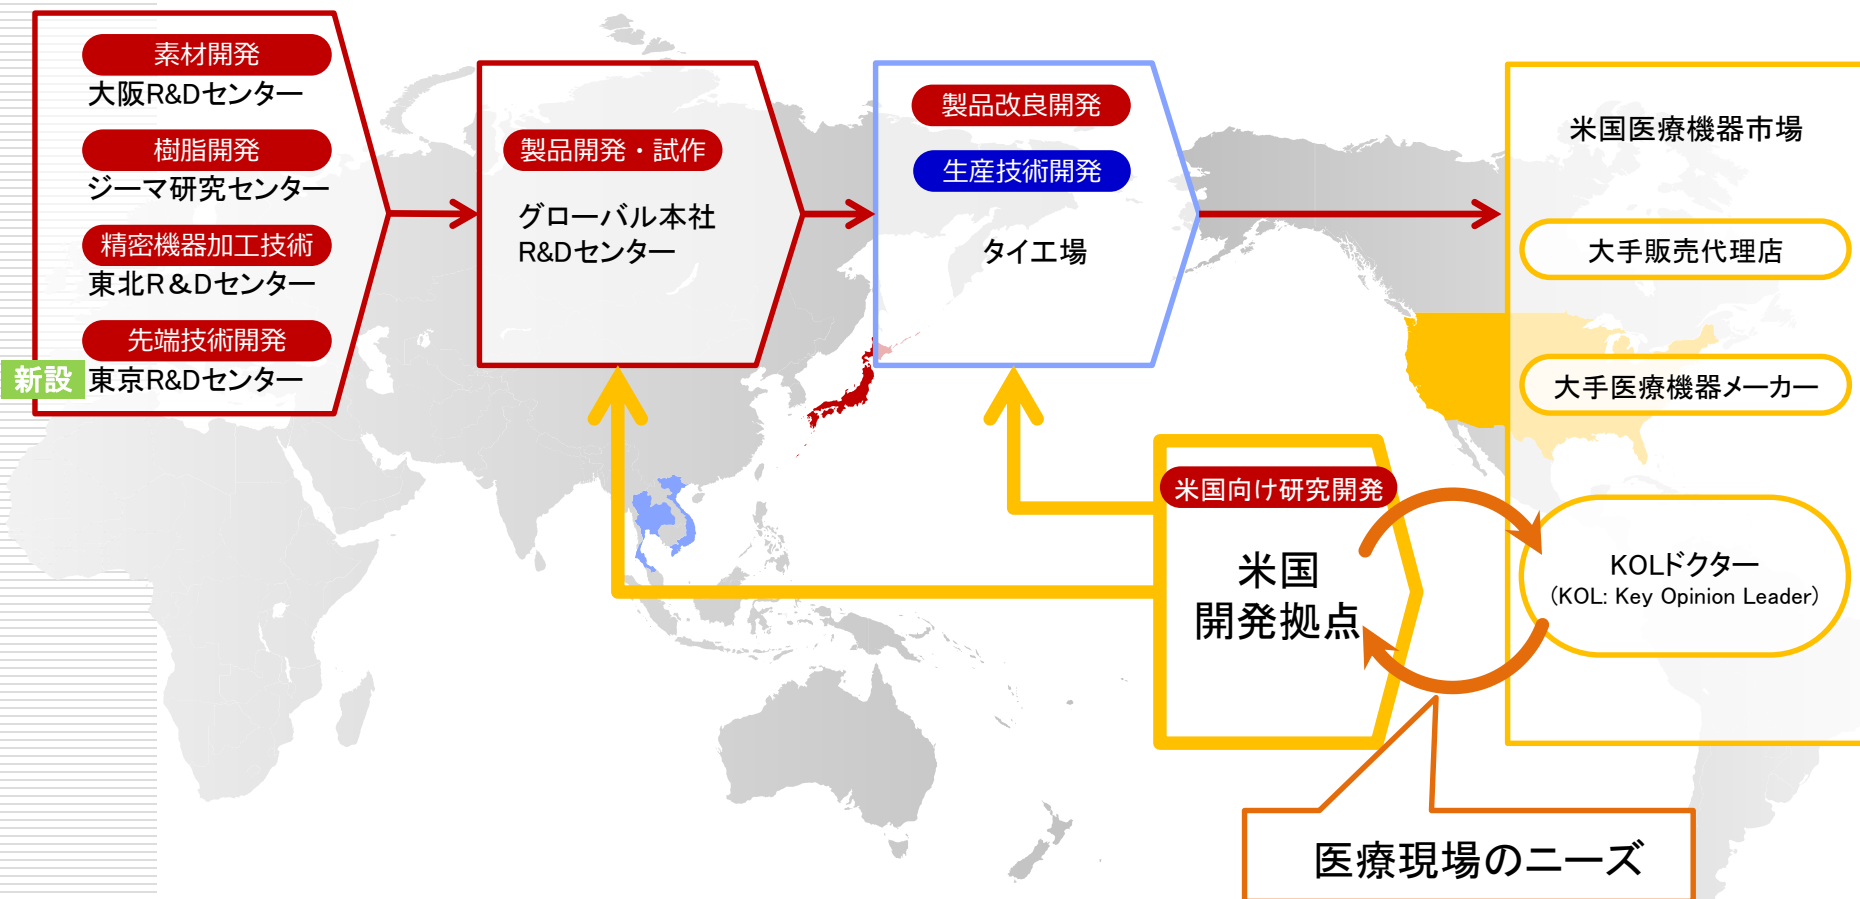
素材開発
大阪R&Dセンター

樹脂開発
ジーマ研究センター

精密機器加工技術
東北R＆Dセンター

先端技術開発
新設 東京R&Dセンター

製品開発・試作
グローバル本社
R&Dセンター

製品改良開発
生産技術開発
タイ工場

米国医療機器市場
大手販売代理店
大手医療機器メーカー
KOLドクター
(KOL: Key Opinion Leader)

米国向け研究開発
米国
開発拠点

医療現場のニーズ